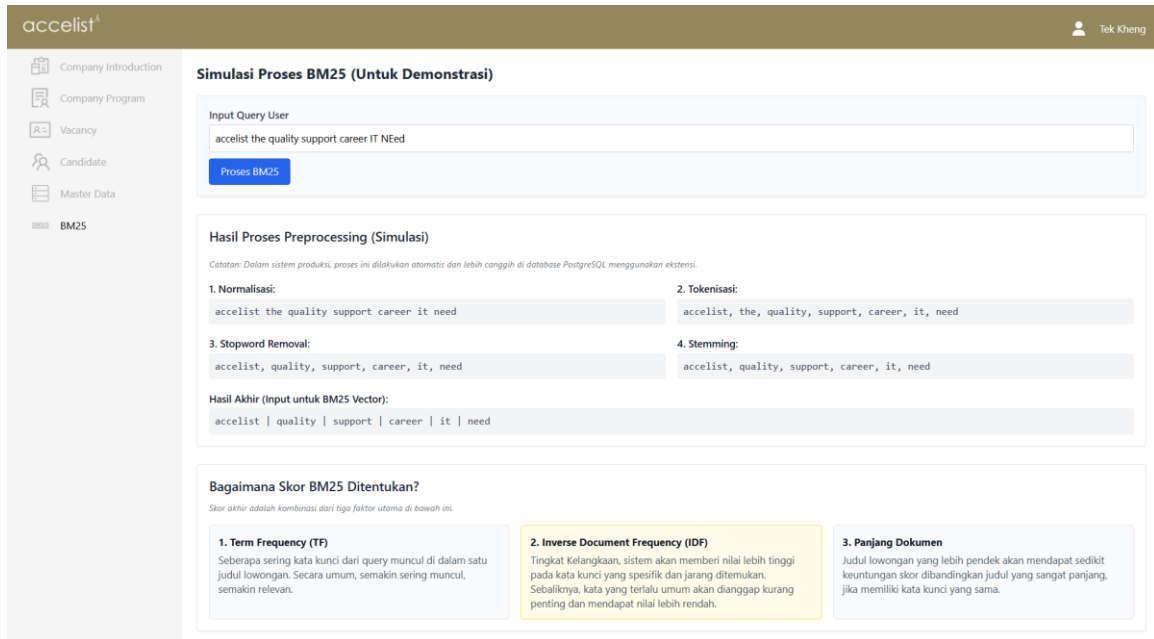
accelist

Tek Kheng

Company Introduction
Company Program
Vacancy
Candidate
Master Data
BM25

Simulasi Proses BM25 (Untuk Demonstrasi)

Input Query User

accelist the quality support career IT NEed

Proses BM25

Hasil Proses Preprocessing (Simulasi)

Catatan: Dalam sistem produksi, proses ini dilakukan otomatis dan lebih canggih di database PostgreSQL menggunakan ekstensi.

1. Normalisasi:

accelist the quality support career it need

2. Tokenisasi:

accelist, the, quality, support, career, it, need

3. Stopword Removal:

accelist, quality, support, career, it, need

4. Stemming:

accelist, quality, support, career, it, need

Hasil Akhir (Input untuk BM25 Vector):

accelist | quality | support | career | it | need

Bagaimana Skor BM25 Ditentukan?

Skor akhir adalah kombinasi dari tiga faktor utama di bawah ini.

1. Term Frequency (TF)
Seberapa sering kata kunci dari query muncul di dalam satu judul lowongan. Secara umum, semakin sering muncul, semakin relevan.

2. Inverse Document Frequency (IDF)
Tingkat Kelangkaan, sistem akan memberi nilai lebih tinggi pada kata kunci yang spesifik dan jarang ditemukan. Sebaliknya, kata yang terlalu umum akan dianggap kurang penting dan mendapat nilai lebih rendah.

3. Panjang Dokumen
Judul lowongan yang lebih pendek akan mendapat sedikit keuntungan skor dibandingkan judul yang sangat panjang, jika memiliki kata kunci yang sama.